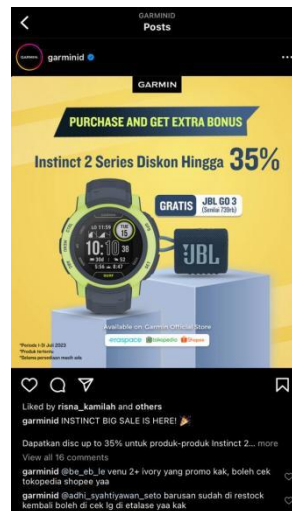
GARMINID
Posts

garminid

GARMIN

PURCHASE AND GET EXTRA BONUS

Instinct 2 Series Diskon Hingga 35%

GRATIS JBL GO 3 (Senilai 739rb)

10:08

JBL

Available on Garmin Official Store

erafone tokopedia Shopee

*Periode 1-8 Juli 2023
*Produk tertentu
*Selama persediaan masih ada

Liked by risna_kamilah and others

garminid INSTINCT BIG SALE IS HERE! 🎉

Dapatkan disc up to 35% untuk produk-produk Instinct 2... more

View all 16 comments

garminid @be_eb_le venu 2+ ivory yang promo kak, boleh cek tokopedia shopee yaa

garminid @adhi_syahtiyawan_seto barusan sudah di restock kembali boleh di cek lg di etalase yaa kak